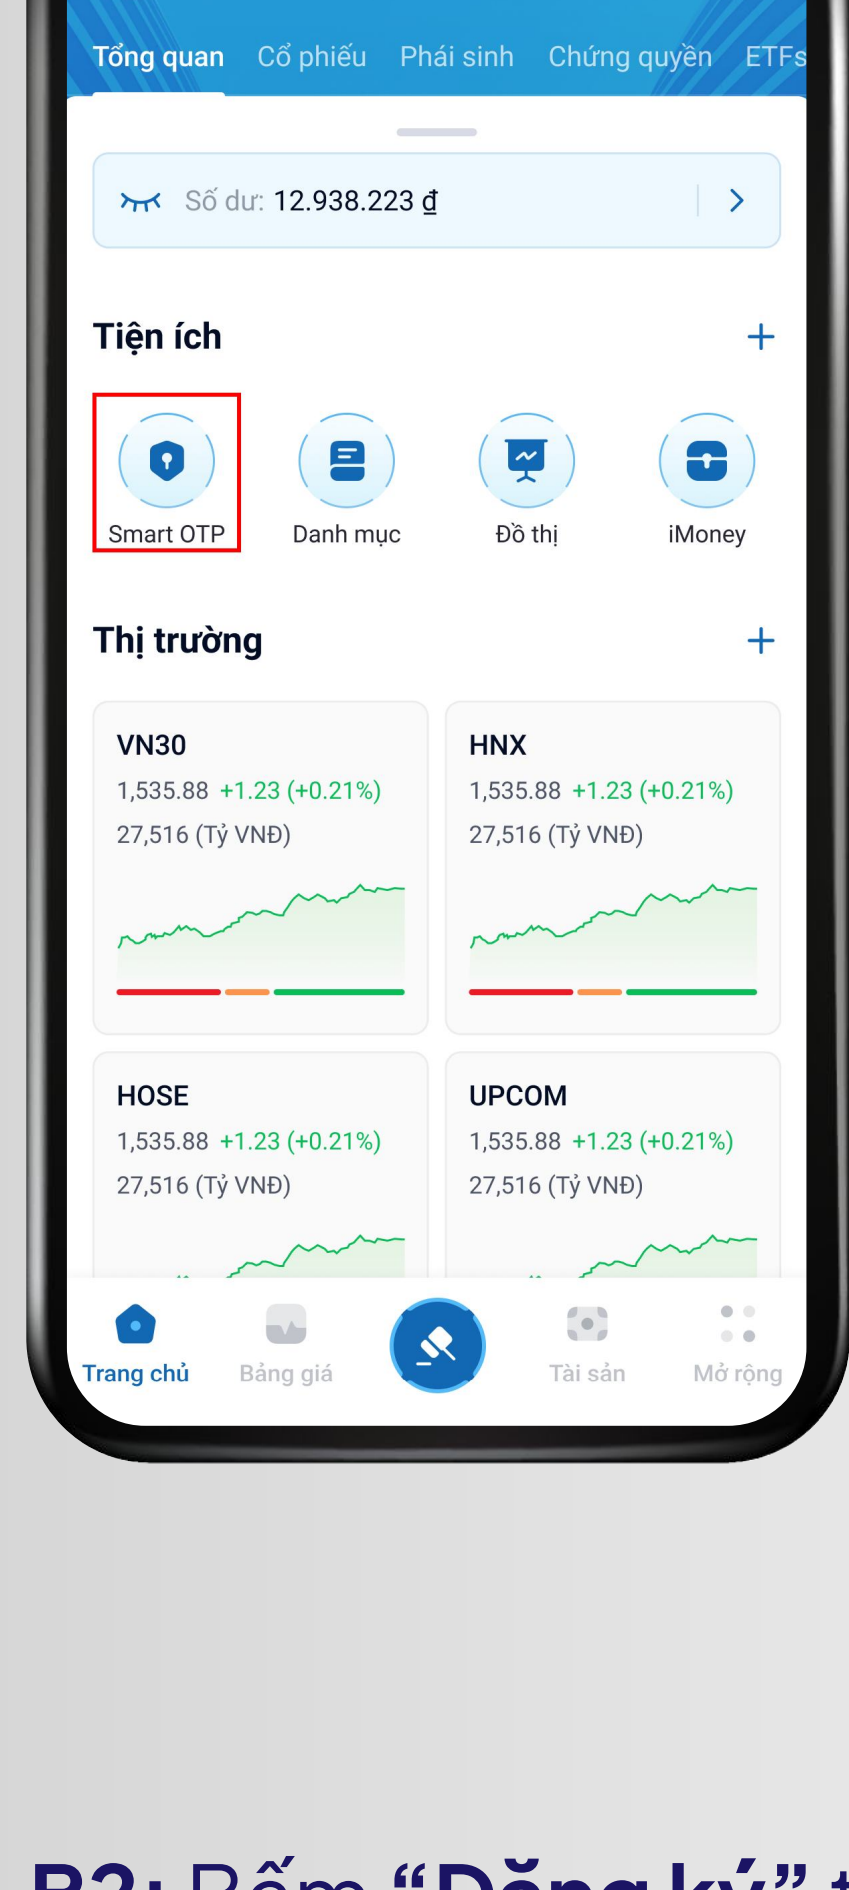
Tổng quan Cổ phiếu Phái sinh Chứng quyền ETFs

Số dư: 12.938.223 đ

Tiện ích

Smart OTP
Danh mục
Đồ thị
iMoney

Thị trường

VN30
1,535.88 +1.23 (+0.21%)
27,516 (Tỷ VNĐ)

HNX
1,535.88 +1.23 (+0.21%)
27,516 (Tỷ VNĐ)

HOSE
1,535.88 +1.23 (+0.21%)
27,516 (Tỷ VNĐ)

UPCOM
1,535.88 +1.23 (+0.21%)
27,516 (Tỷ VNĐ)

Trang chủ
Bảng giá
Tài sản
Mở rộng

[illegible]